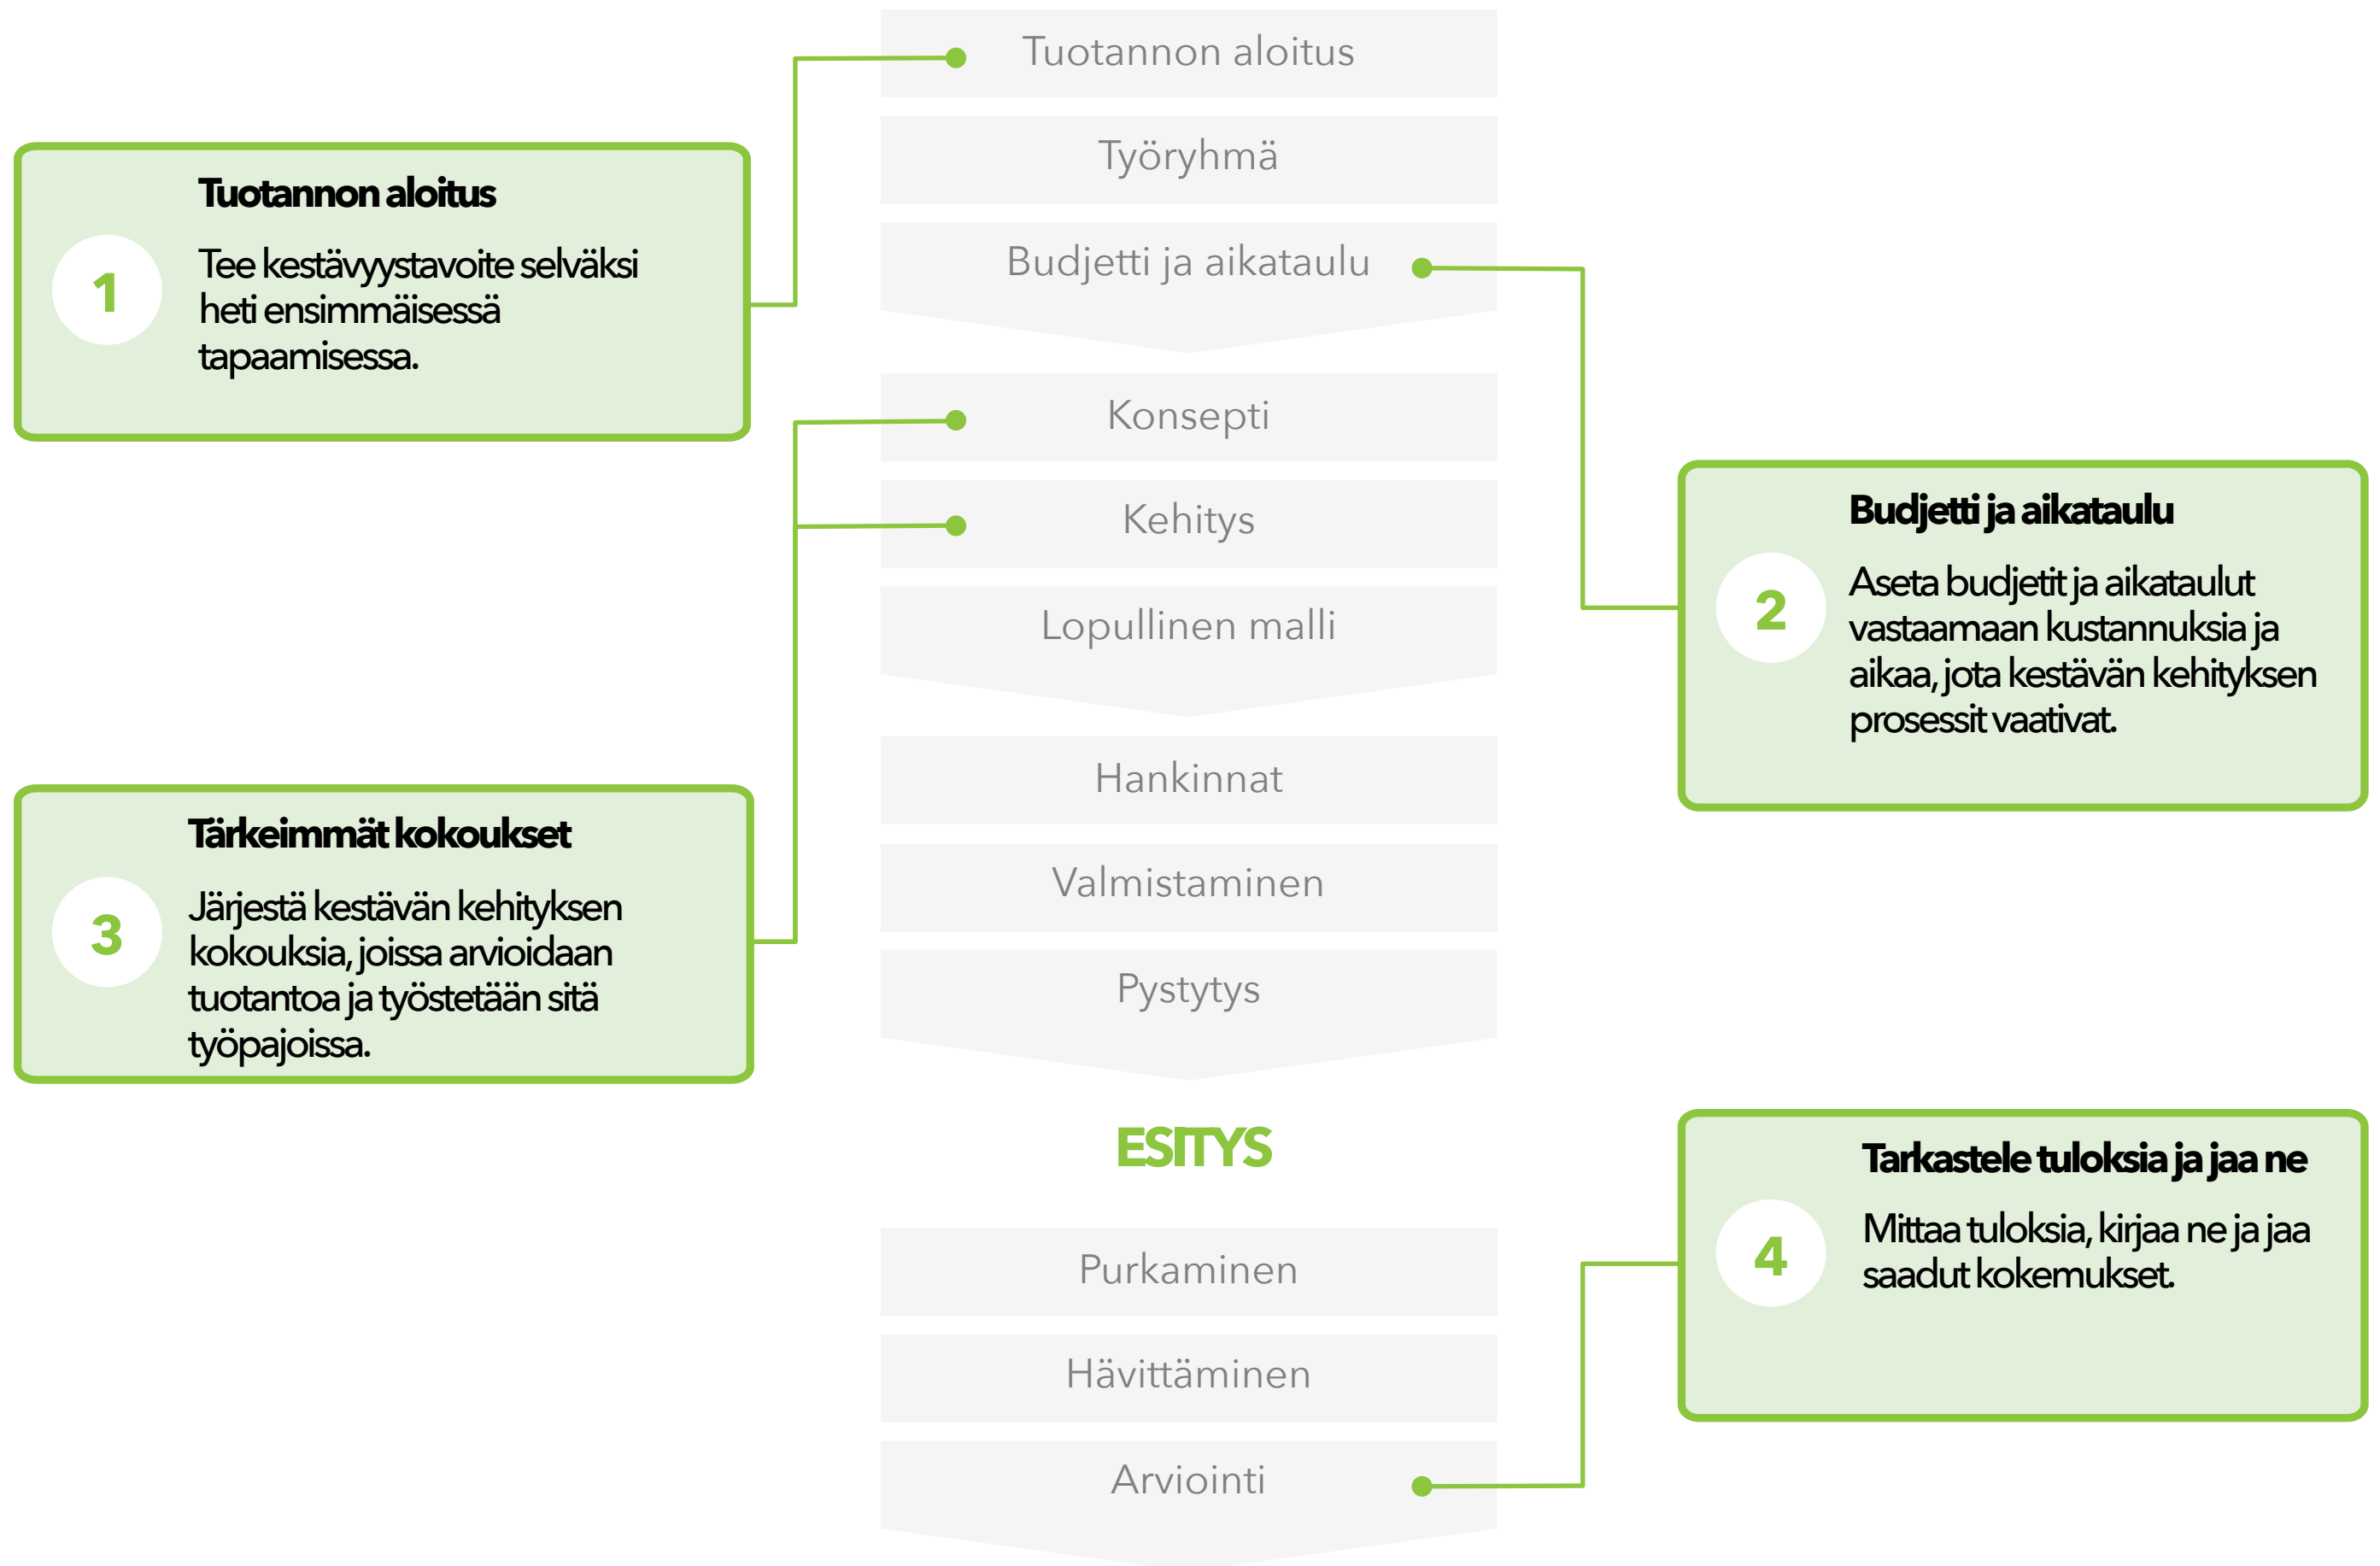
Tuotannon aloitus

Työryhmä

Budjetti ja aikataulu

Tuotannon aloitus

1

Tee kestävyystavoite selväksi heti ensimmäisessä tapaamisessa.

Konsepti

Kehitys

Lopullinen malli

Budjetti ja aikataulu

2

Aseta budjetit ja aikataulut vastaamaan kustannuksia ja aikaa, jota kestävän kehityksen prosessit vaativat.

Hankinnat

Valmistaminen

Pystytys

Tärkeimmät kokoukset

3

Järjestä kestävän kehityksen kokouksia, joissa arvioidaan tuotantoa ja työstetään sitä työpajoissa.

ESITYS

Tarkastele tuloksia ja jaa ne

4

Mittaa tuloksia, kirjaa ne ja jaa saadut kokemukset.

Purkaminen

Hävittäminen

Arviointi